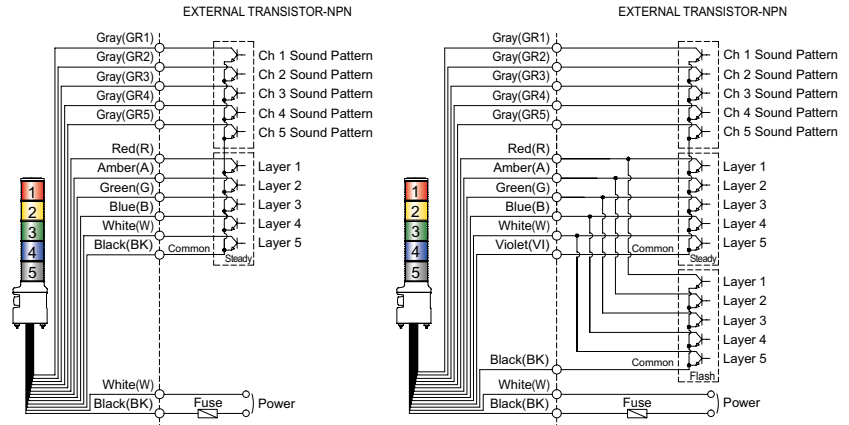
EXTERNAL TRANSISTOR-NPN

Gray(GR1)
Gray(GR2)
Gray(GR3)
Gray(GR4)
Gray(GR5)
Red(R)
Amber(A)
Green(G)
Blue(B)
White(W)
Black(BK)
Common
Steady
Ch 1 Sound Pattern
Ch 2 Sound Pattern
Ch 3 Sound Pattern
Ch 4 Sound Pattern
Ch 5 Sound Pattern
Layer 1
Layer 2
Layer 3
Layer 4
Layer 5
1
2
3
4
5
White(W)
Black(BK)
Fuse
Power

EXTERNAL TRANSISTOR-NPN

Gray(GR1)
Gray(GR2)
Gray(GR3)
Gray(GR4)
Gray(GR5)
Red(R)
Amber(A)
Green(G)
Blue(B)
White(W)
Violet(VI)
Common
Steady
Ch 1 Sound Pattern
Ch 2 Sound Pattern
Ch 3 Sound Pattern
Ch 4 Sound Pattern
Ch 5 Sound Pattern
Layer 1
Layer 2
Layer 3
Layer 4
Layer 5
Layer 1
Layer 2
Layer 3
Layer 4
Layer 5
Black(BK)
Common
Flash
1
2
3
4
5
White(W)
Black(BK)
Fuse
Power